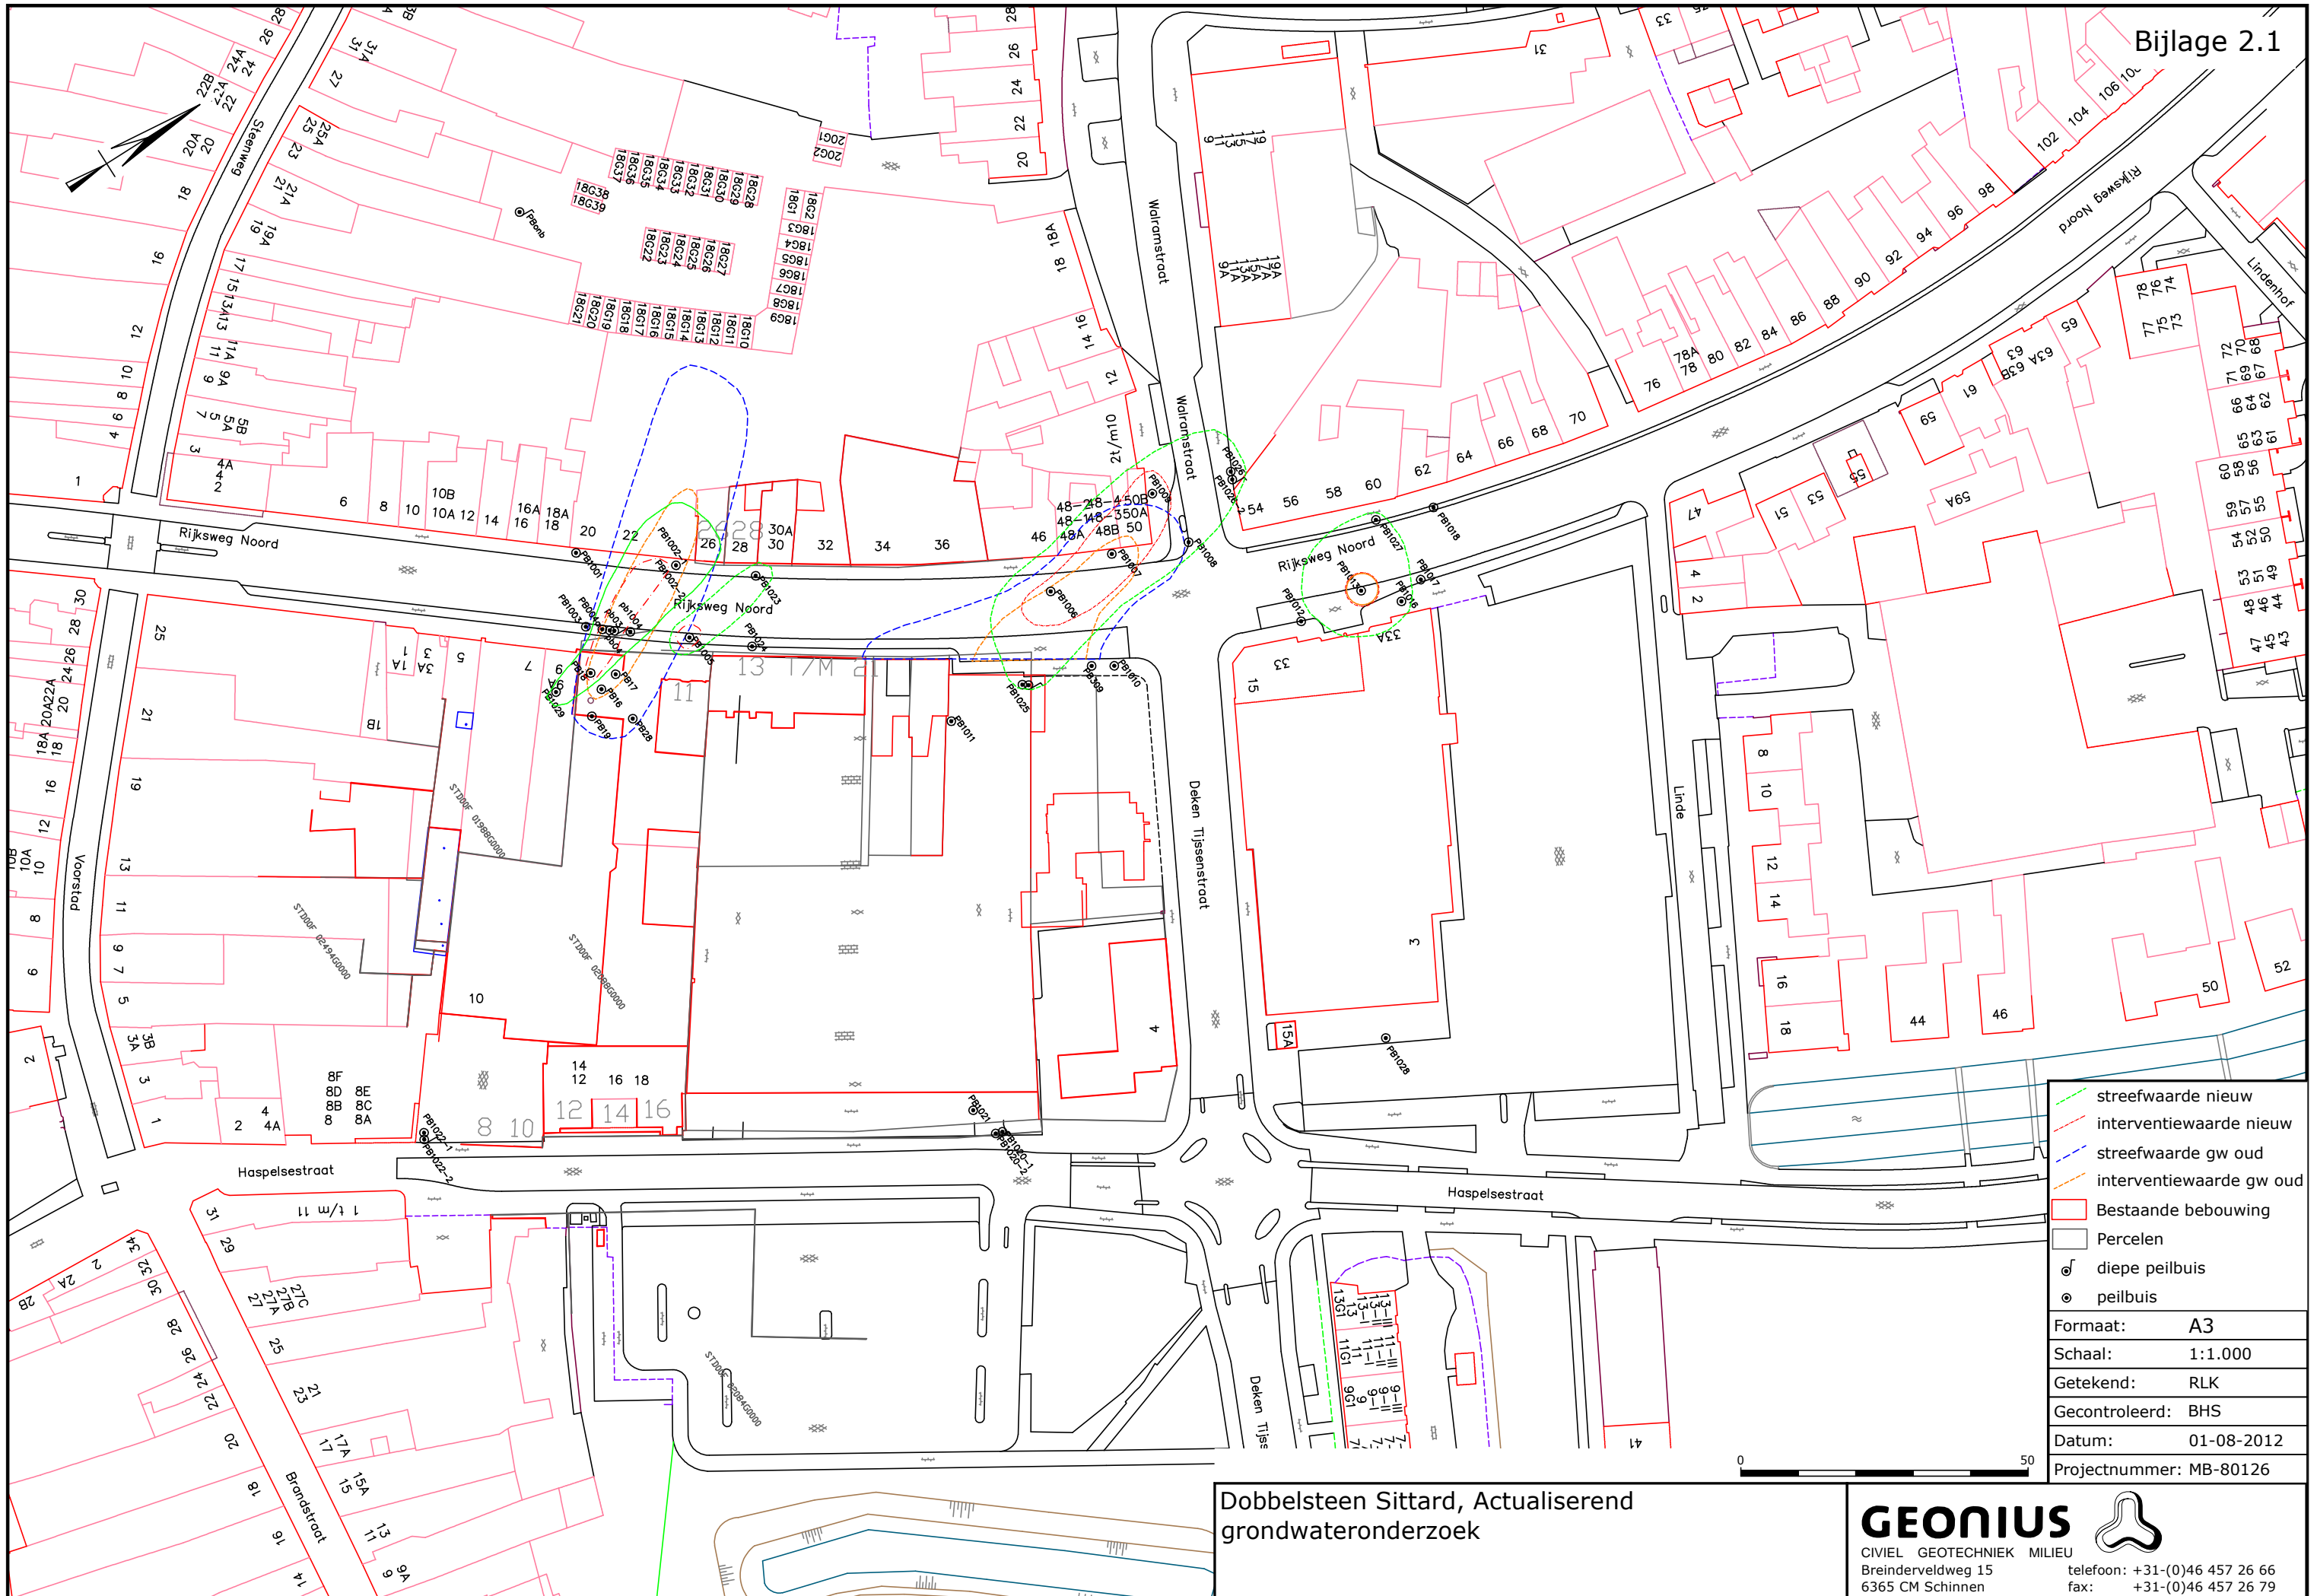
Bijlage 2.1

Steenweg
Walramstraat
Rijksweg Noord
Lindenhof
Rijksweg Noord
Rijksweg Noord
Rijksweg Noord
Voorstad
Deken Tijssenstraat
Linde
Haspelsestraat
Haspelsestraat
Brandstraat
Deken Tijss

| | |
|---|---|
| | streefwaarde nieuw |
| | interventiewaarde nieuw |
| | streefwaarde gw oud |
| | interventiewaarde gw oud |
| | Bestaande bebouwing |
| | Percelen |
| | diepe peilbuis |
| | peilbuis |

| | |
|---|---|
| Formaat: | A3 |
| Schaal: | 1:1.000 |
| Getekend: | RLK |
| Gecontroleerd: | BHS |
| Datum: | 01-08-2012 |
| Projectnummer: | MB-80126 |

0 50

Dobbelsteen Sittard, Actualiserend grondwateronderzoek

GEONIUS
CIVIEL GEOTECHNIEK MILIEU
Breinderveldweg 15
6365 CM Schinnen
telefoon: +31-(0)46 457 26 66
fax: +31-(0)46 457 26 79